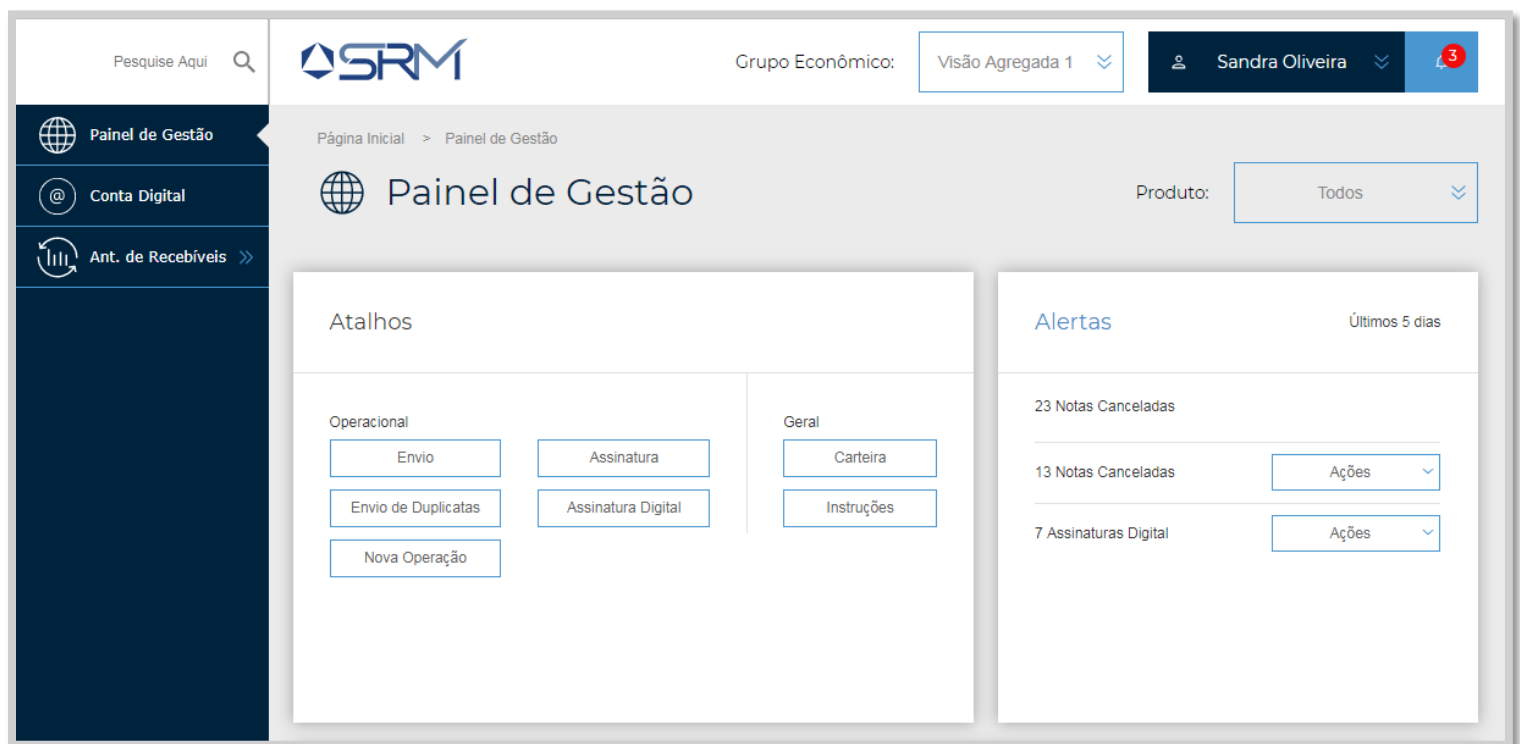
Pesquise Aqui

SRM

Grupo Econômico: Visão Agregada 1

Sandra Oliveira

3

Painel de Gestão

Conta Digital

Ant. de Recebíveis

Página Inicial > Painel de Gestão

Painel de Gestão

Produto: Todos

Atalhos

Operacional

Envio

Assinatura

Envio de Duplicatas

Assinatura Digital

Nova Operação

Geral

Carteira

Instruções

Alertas

Últimos 5 dias

23 Notas Canceladas

13 Notas Canceladas

Ações

7 Assinaturas Digital

Ações